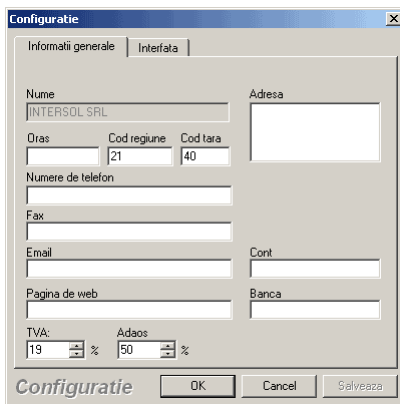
Configuratie

Informatii generale | Interfata

Nume
INTERSOL SRL

Adresa

Oras

Cod regiune
21

Cod tara
40

Numere de telefon

Fax

Email

Cont

Pagina de web

Banca

TVA:
19 %

Adaos
50 %

Configuratie

OK

Cancel

Salveaza